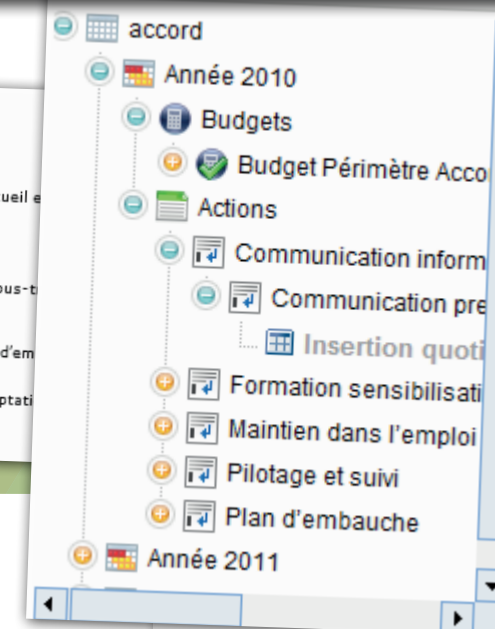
accord
Année 2010
Budgets
Budget Périmètre Acco
Actions
Communication inform
Communication pre
Insertion quoti
Formation sensibilisati
Maintien dans l'emploi
Pilotage et suivi
Plan d'embauche
Année 2011

ueil e
ous-t
d'em
ptati